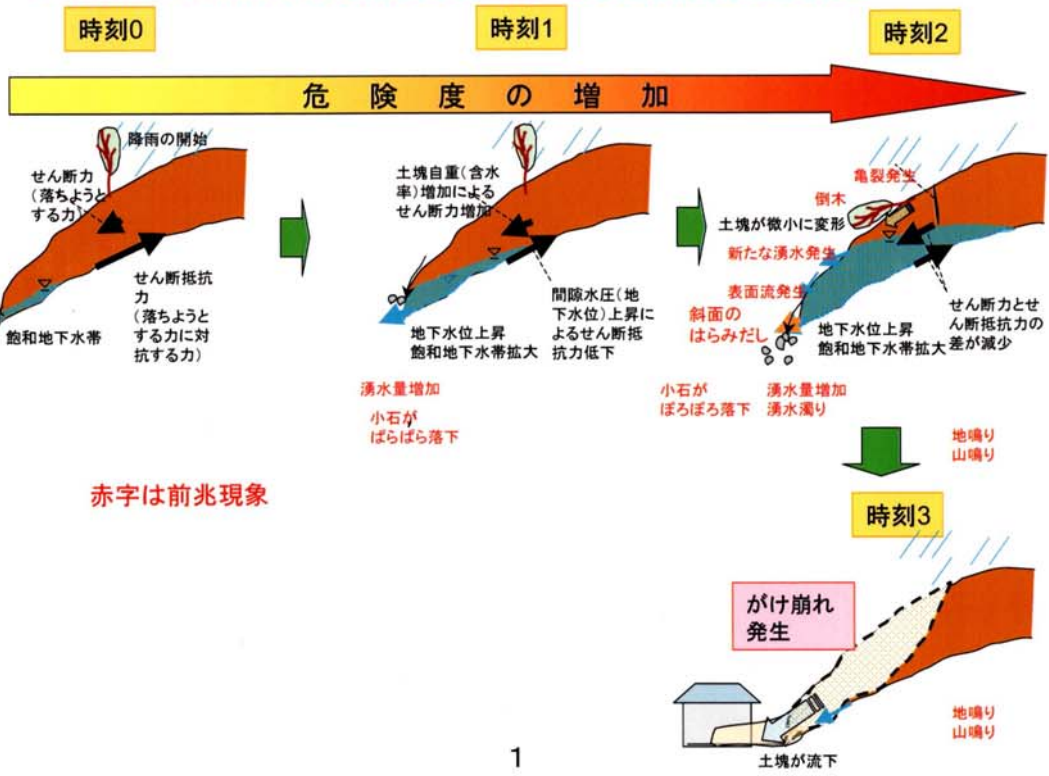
時刻0

時刻1

時刻2

危険度の増加

降雨の開始

せん断力
(落ちようとする力)

せん断抵抗力
(落ちようとする力に対抗する力)

飽和地下水帯

土塊自重(含水率)増加によるせん断力増加

間隙水圧(地下水位)上昇によるせん断抵抗力低下

地下水位上昇
飽和地下水帯拡大

湧水量増加

小石が
ぱらぱら落下

亀裂発生

倒木

土塊が微小に変形

新たな湧水発生

表面流発生

斜面の
はらみだし

地下水位上昇
飽和地下水帯拡大

せん断力とせん断抵抗力の差が減少

小石が
ぼろぼろ落下

湧水量増加
湧水濁り

地鳴り
山鳴り

赤字は前兆現象

時刻3

がけ崩れ
発生

地鳴り
山鳴り

土塊が流下

1